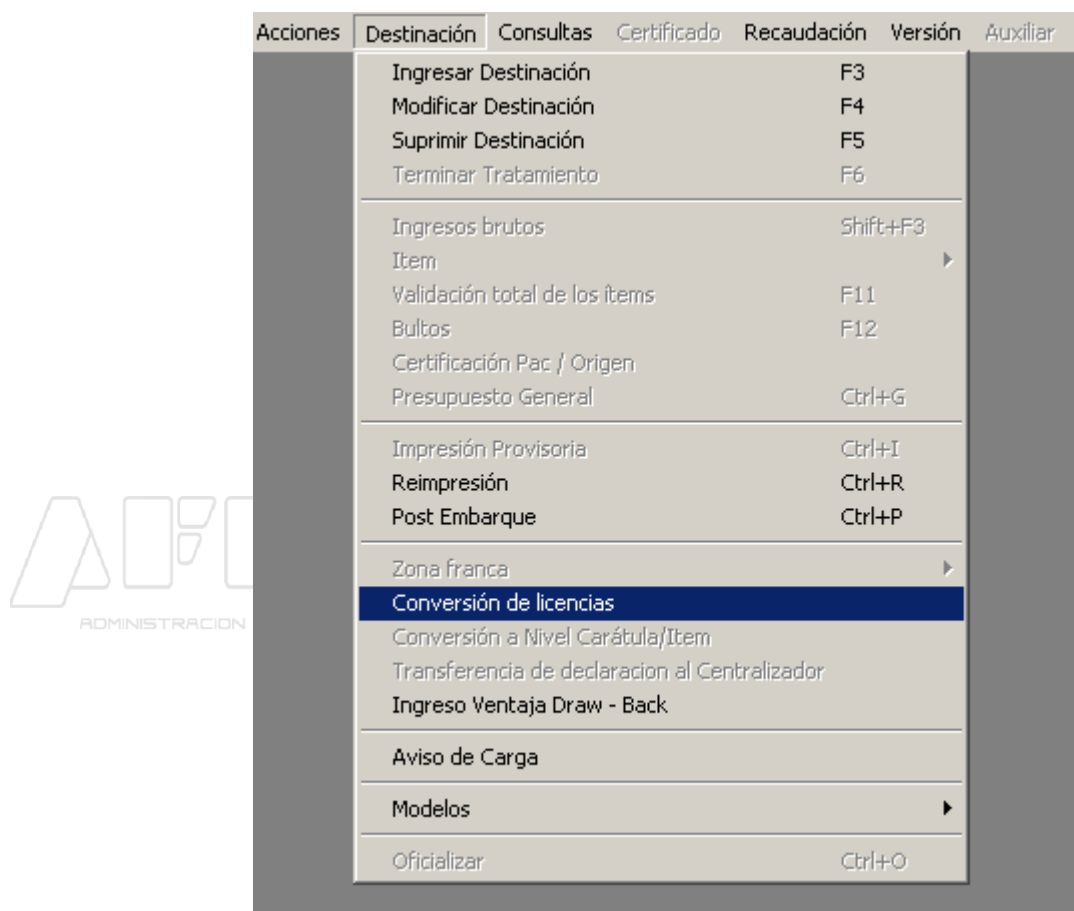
Acciones Destinación Consultas Certificado Recaudación Versión Auxiliar

Ingresar Destinación F3
Modificar Destinación F4
Suprimir Destinación F5
Terminar Tratamiento F6

Ingresos brutos Shift+F3
Item
Validación total de los ítems F11
Bultos F12
Certificación Pac / Origen
Presupuesto General Ctrl+G

Impresión Provisoria Ctrl+I
Reimpresión Ctrl+R
Post Embarque Ctrl+P

Zona franca
Conversión de licencias
Conversión a Nivel Carátula/Item
Transferencia de declaracion al Centralizador
Ingreso Ventaja Draw - Back

Aviso de Carga

Modelos

Oficializar Ctrl+O

AF
ADMINISTRACION